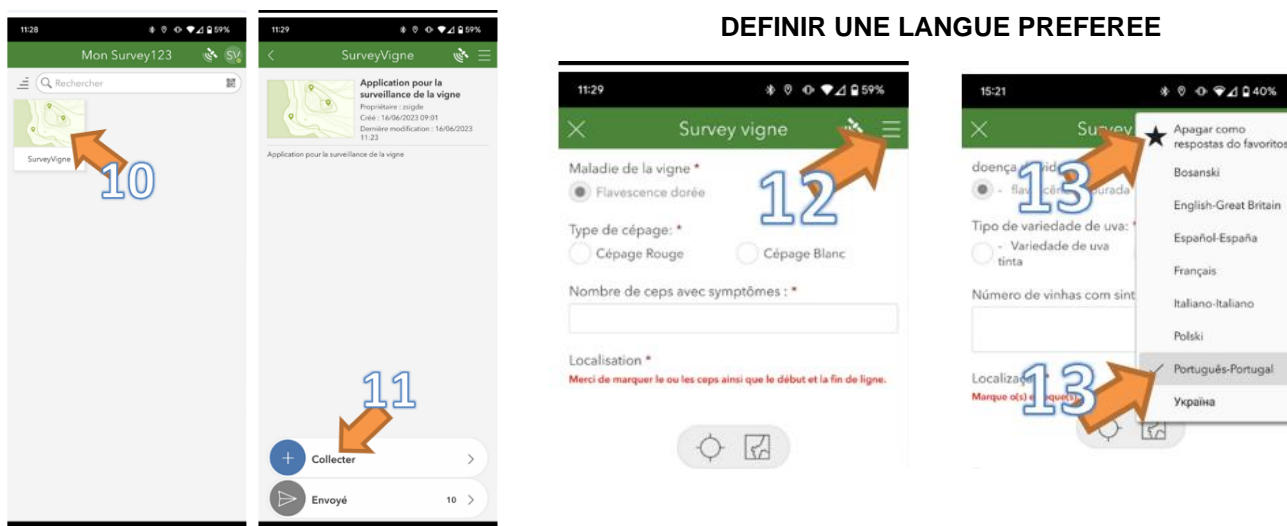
DEFINIR UNE LANGUE PREFEREE

11:28
59%
Mon Survey123
SV
Rechercher
SurveyVigne
10

11:29
59%
SurveyVigne
Application pour la surveillance de la vigne
Propriétaire : zsigde
Créé : 16/06/2023 09:01
Dernière modification : 16/06/2023 11:23
Application pour la surveillance de la vigne
11
Collecter
Envoyé
10

11:29
59%
Survey vigne
12
Maladie de la vigne *
Flavescence dorée
Type de cépage: *
Cépage Rouge
Cépage Blanc
Nombre de ceps avec symptômes : *
Localisation *
Merci de marquer le ou les ceps ainsi que le début et la fin de ligne.

15:21
40%
Survey
13
doença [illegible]
flav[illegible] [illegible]urada
Tipo de variedade de uva: *
Variedade de uva tinta
Número de vinhas com sint
Localiza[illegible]
Marque o(s) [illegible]
13
Apagar como respostas do favoritos
Bosanski
English-Great Britain
Español-España
Français
Italiano-Italiano
Polski
Português-Portugal
Україна